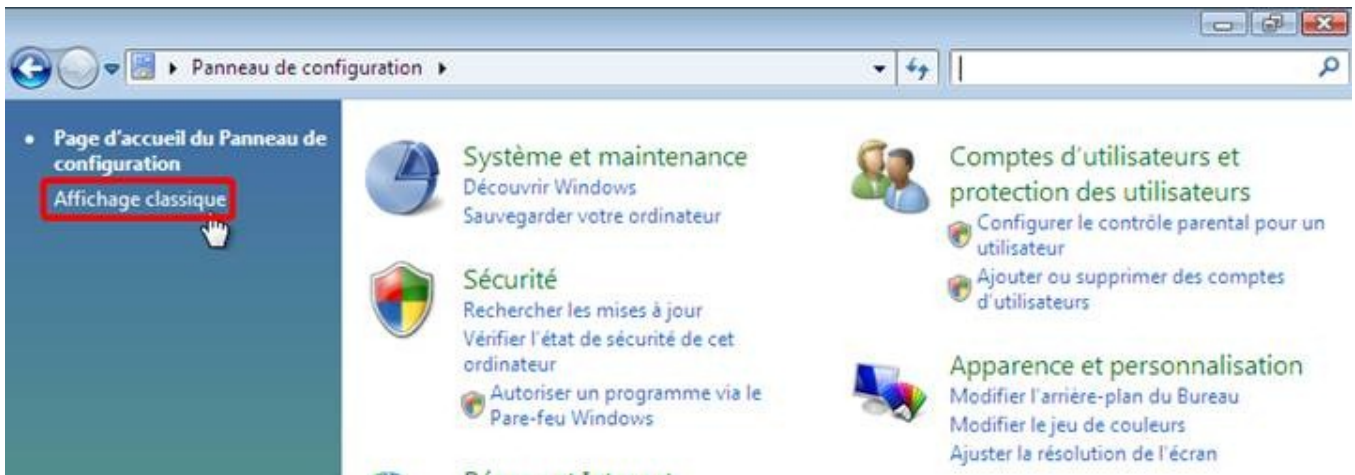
Panneau de configuration

Page d'accueil du Panneau de configuration

Affichage classique

Système et maintenance

Découvrir Windows

Sauvegarder votre ordinateur

Sécurité

Rechercher les mises à jour

Vérifier l'état de sécurité de cet ordinateur

Autoriser un programme via le Pare-feu Windows

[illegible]

Comptes d'utilisateurs et protection des utilisateurs

Configurer le contrôle parental pour un utilisateur

Ajouter ou supprimer des comptes d'utilisateurs

Apparence et personnalisation

Modifier l'arrière-plan du Bureau

Modifier le jeu de couleurs

Ajuster la résolution de l'écran